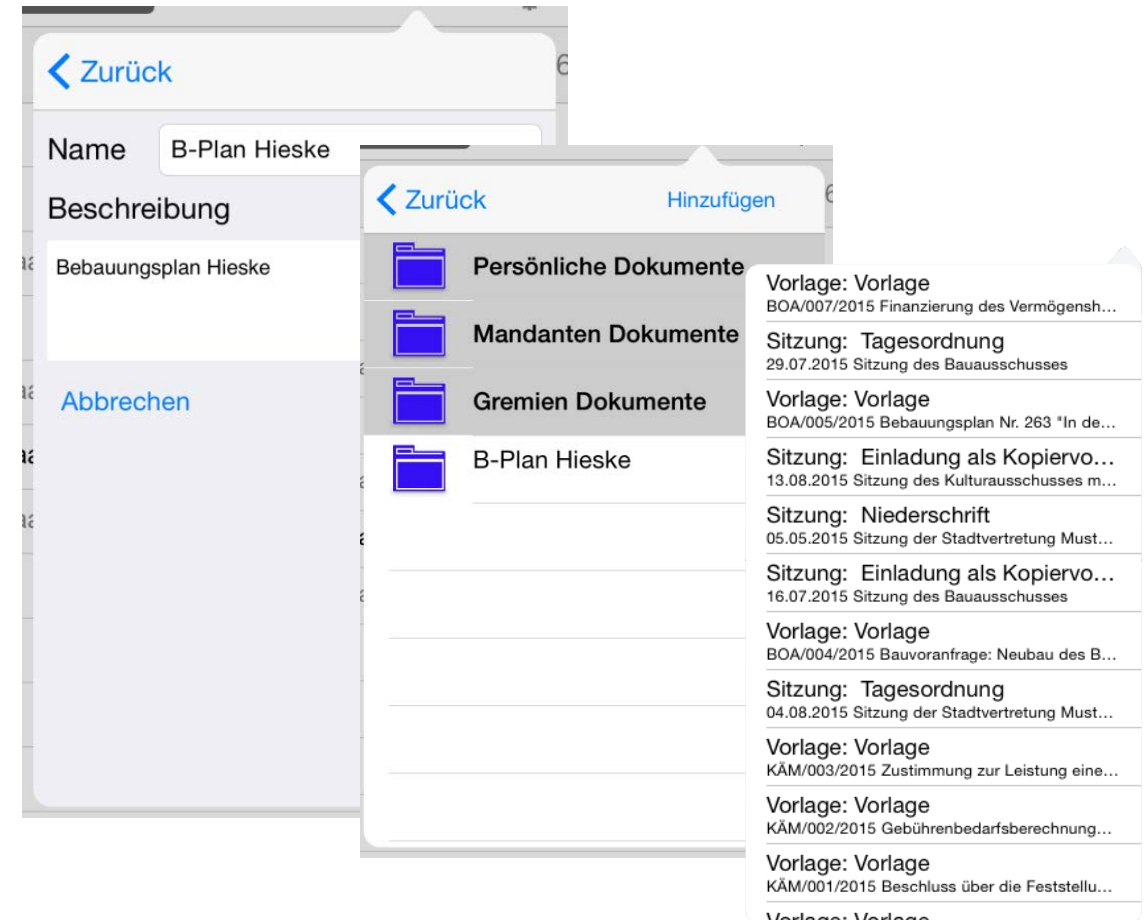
Zurück

Name B-Plan Hieske

Beschreibung

Bebauungsplan Hieske

Abbrechen

Zurück Hinzufügen

Persönliche Dokumente

Mandanten Dokumente

Gremien Dokumente

B-Plan Hieske

Vorlage: Vorlage
BOA/007/2015 Finanzierung des Vermögensh…

Sitzung: Tagesordnung
29.07.2015 Sitzung des Bauausschusses

Vorlage: Vorlage
BOA/005/2015 Bebauungsplan Nr. 263 "In de…

Sitzung: Einladung als Kopiervo…
13.08.2015 Sitzung des Kulturausschusses m…

Sitzung: Niederschrift
05.05.2015 Sitzung der Stadtvertretung Must…

Sitzung: Einladung als Kopiervo…
16.07.2015 Sitzung des Bauausschusses

Vorlage: Vorlage
BOA/004/2015 Bauvoranfrage: Neubau des B…

Sitzung: Tagesordnung
04.08.2015 Sitzung der Stadtvertretung Must…

Vorlage: Vorlage
KÄM/003/2015 Zustimmung zur Leistung eine…

Vorlage: Vorlage
KÄM/002/2015 Gebührenbedarfsberechnung…

Vorlage: Vorlage
KÄM/001/2015 Beschluss über die Feststellu…

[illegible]